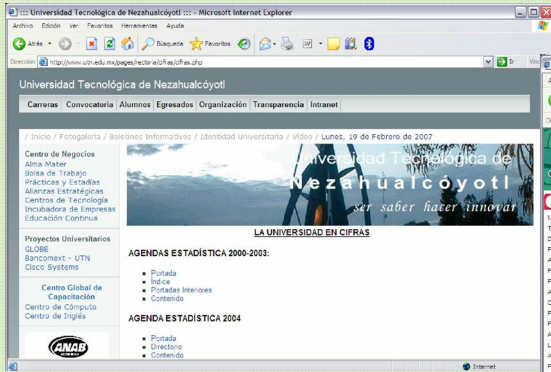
:::: Universidad Tecnológica de Nezahualcóyotl :::: - Microsoft Internet Explorer

Archivo Edición Ver Favoritos Herramientas Ayuda

Atrás Búsqueda Favoritos

Dirección http://www.utn.edu.mx/pages/rectoria/cifras/cifras.php Ir

Universidad Tecnológica de Nezahualcóyotl

Carreras Convocatoria Alumnos Egresados Organización Transparencia Intranet

/ Inicio / Fotogalería / Boletines Informativos / Identidad Universitaria / Video / Lunes, 19 de Febrero de 2007

Centro de Negocios
Alma Mater
Bolsa de Trabajo
Prácticas y Estadías
Alianzas Estratégicas
Centros de Tecnología
Incubadora de Empresas
Educación Continua

Proyectos Universitarios
GLOBE
Bancomext - UTN
Cisco Systems

Centro Global de Capacitación
Centro de Cómputo
Centro de Inglés

ANAB

Universidad Tecnológica de Nezahualcóyotl
ser saber hacer innovar

LA UNIVERSIDAD EN CIFRAS

AGENDAS ESTADÍSTICA 2000-2003:

Portada
Indice
Portadas Interiores
Contenido

AGENDA ESTADÍSTICA 2004

Portada
Directorio
Contenido

Internet